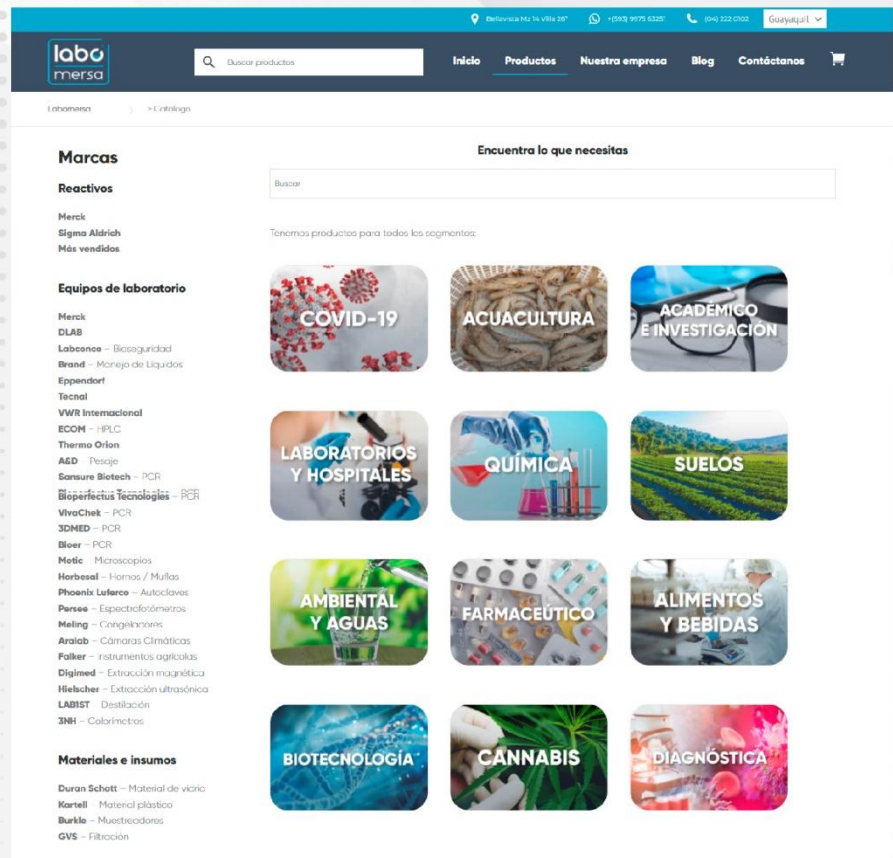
Bellavista Mz 14 Villa 26* +(593) 9975 63251 (04) 222 0102 Guayaquil

labo mersa

Buscar productos

Inicio Productos Nuestra empresa Blog Contáctanos

Labomersa > Catálogo

Marcas

Reactivos

Merck
Sigma Aldrich
Más vendidos

Equipos de laboratorio

Merck
DLAB
Labconco – Bioseguridad
Brand – Manejo de Líquidos
Eppendorf
Tecnal
VWR Internacional
ECOM – HPLC
Thermo Orion
A&D – Pesaje
Sansure Biotech – PCR
Bioperfectus Tecnologies – PCR
VivaChek – PCR
3DMED – PCR
Bioer – PCR
Motic – Microscopios
Horbesal – Hornos / Muflas
Phoenix Luferco – Autoclaves
Persee – Espectrofotómetros
Meling – Congeladores
Aralab – Cámaras Climáticas
Falker – Instrumentos agrícolas
Digimed – Extracción magnética
Hielscher – Extracción ultrasónica
LABIST – Destilación
3NH – Colorímetros

Materiales e insumos

Duran Schott – Material de vidrio
Kartell – Material plástico
Burkle – Muestreadores
GVS – Filtración

Encuentra lo que necesitas

Buscar

Tenemos productos para todos los segmentos:

COVID-19
ACUACULTURA
ACADÉMICO E INVESTIGACIÓN
LABORATORIOS Y HOSPITALES
QUÍMICA
SUELOS
AMBIENTAL Y AGUAS
FARMACEÚTICO
ALIMENTOS Y BEBIDAS
BIOTECNOLOGÍA
CANNABIS
DIAGNÓSTICA